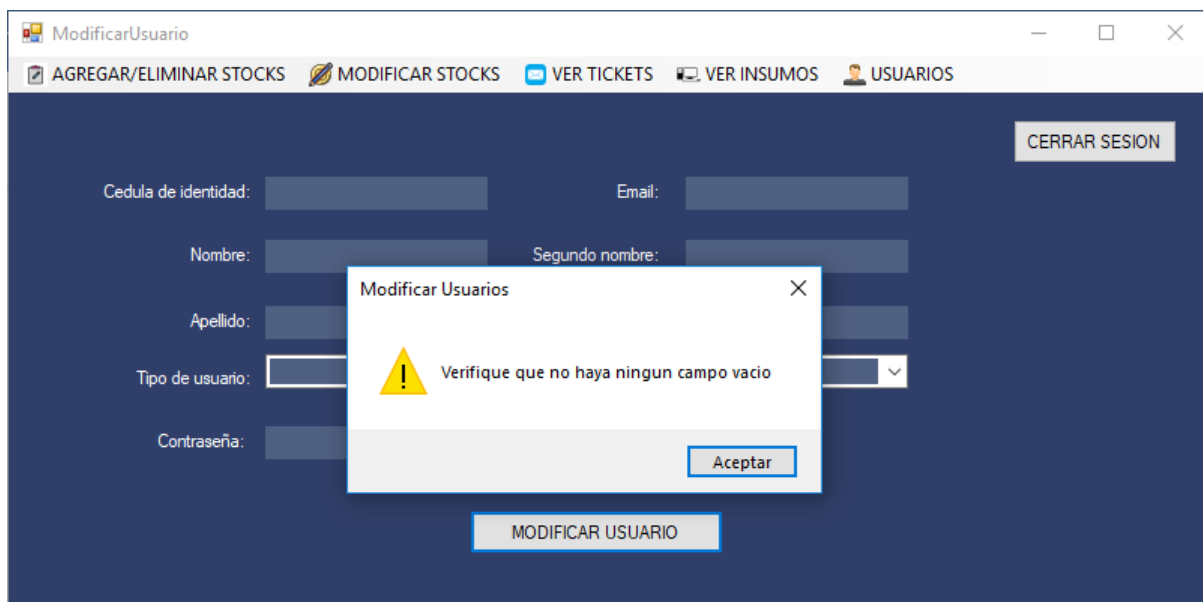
ModificarUsuario

AGREGAR/ELIMINAR STOCKS MODIFICAR STOCKS VER TICKETS VER INSUMOS USUARIOS

CERRAR SESION

Cedula de identidad:

Email:

Nombre:

Segundo nombre:

Apellido:

Tipo de usuario:

Contraseña:

Modificar Usuarios

Verifique que no haya ningun campo vacio

Aceptar

MODIFICAR USUARIO